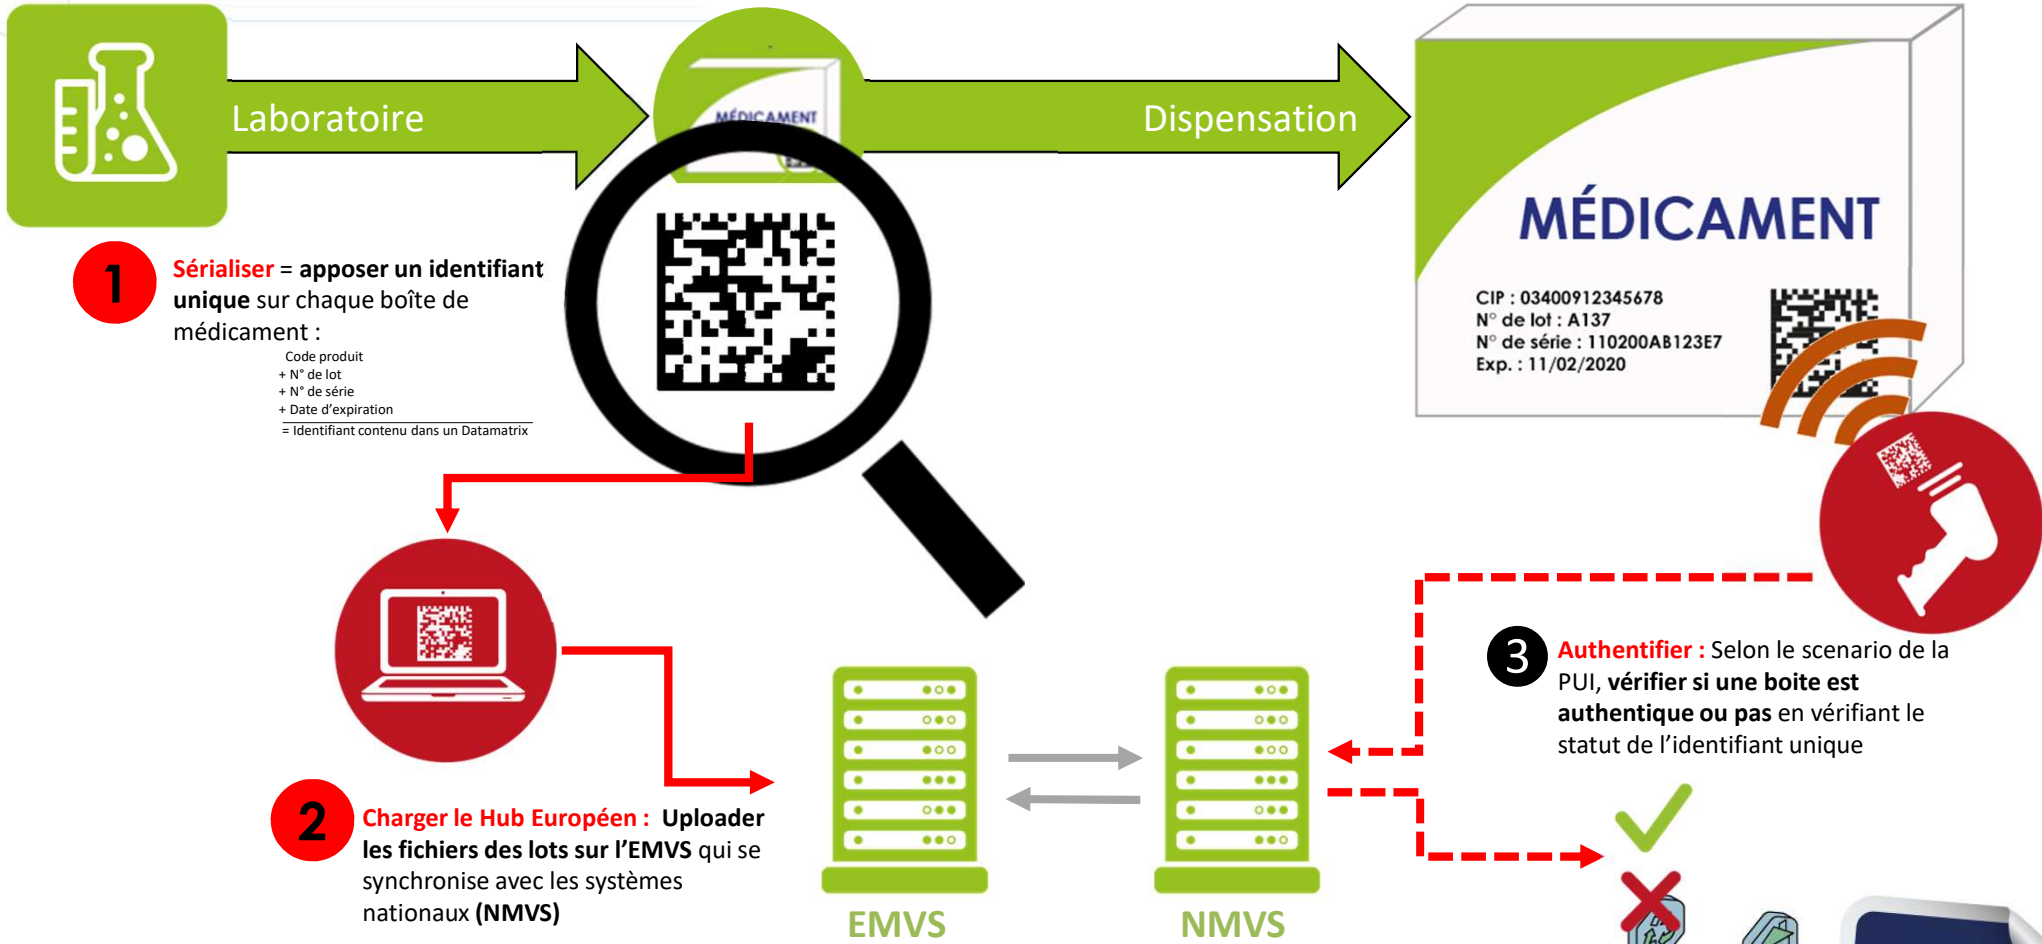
Laboratoire

MÉDICAMENT

Dispensation

MÉDICAMENT

CIP : 03400912345678
N° de lot : A137
N° de série : 110200AB123E7
Exp. : 11/02/2020

1 Sérialiser = apposer un identifiant unique sur chaque boîte de médicament :

Code produit
+ N° de lot
+ N° de série
+ Date d'expiration
= Identifiant contenu dans un Datamatrix

3 Authentifier : Selon le scenario de la PUI, vérifier si une boite est authentique ou pas en vérifiant le statut de l'identifiant unique

2 Charger le Hub Européen : Uploader les fichiers des lots sur l'EMVS qui se synchronise avec les systèmes nationaux (NMVS)

EMVS

NMVS